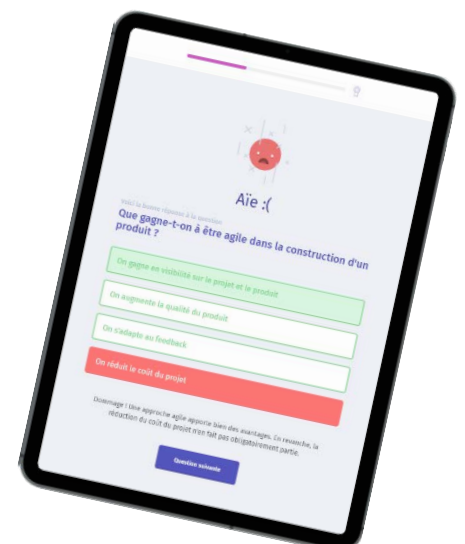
9

Aïe :(

Voici la bonne réponse à la question

Que gagne-t-on à être agile dans la construction d'un produit ?

On gagne en visibilité sur le projet et le produit

On augmente la qualité du produit

On s'adapte au feedback

On réduit le coût du projet

Dommage ! Une approche agile apporte bien des avantages. En revanche, la réduction du coût du projet n'en fait pas obligatoirement partie.

Question suivante